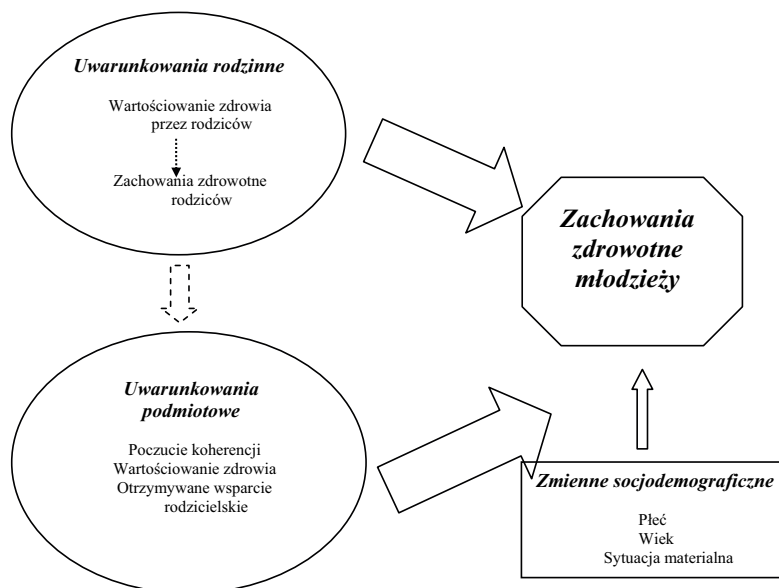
Uwarunkowania rodzinne

Wartościowanie zdrowia przez rodziców

Zachowania zdrowotne rodziców

Zachowania zdrowotne młodzieży

Uwarunkowania podmiotowe

Poczucie koherencji
Wartościowanie zdrowia
Otrzymywane wsparcie rodzicielskie

Zmienne socjodemograficzne

Płeć
Wiek
Sytuacja materialna